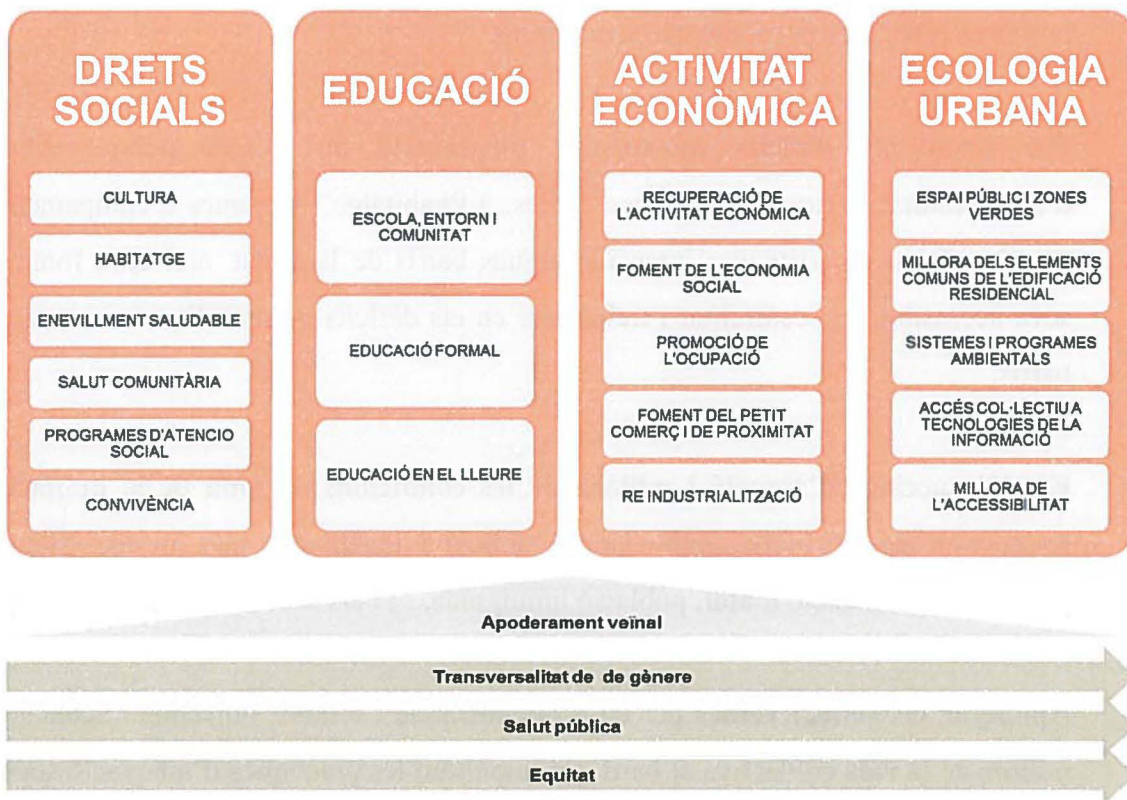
DRETS SOCIALS

CULTURA

HABITATGE

ENEVILLMENT SALUDABLE

SALUT COMUNITÀRIA

PROGRAMES D'ATENCIO SOCIAL

CONVIVÈNCIA

EDUCACIÓ

ESCOLA, ENTORN I COMUNITAT

EDUCACIÓ FORMAL

EDUCACIÓ EN EL LLEURE

ACTIVITAT ECONÒMICA

RECUPERACIÓ DE L'ACTIVITAT ECONÒMICA

FOMENT DE L'ECONOMIA SOCIAL

PROMOCIÓ DE L'OCUPACIÓ

FOMENT DEL PETIT COMERÇ I DE PROXIMITAT

RE INDUSTRIALITZACIÓ

ECOLOGIA URBANA

ESPAI PÚBLIC I ZONES VERDES

MILLORA DELS ELEMENTS COMUNS DE L'EDIFICACIÓ RESIDENCIAL

SISTEMES I PROGRAMES AMBIENTALS

ACCÉS COL·LECTIU A TECNOLOGIES DE LA INFORMACIÓ

MILLORA DE L'ACCESSIBILITAT

Apoderament veïnal

Transversalitat de de gènere

Salut pública

Equitat